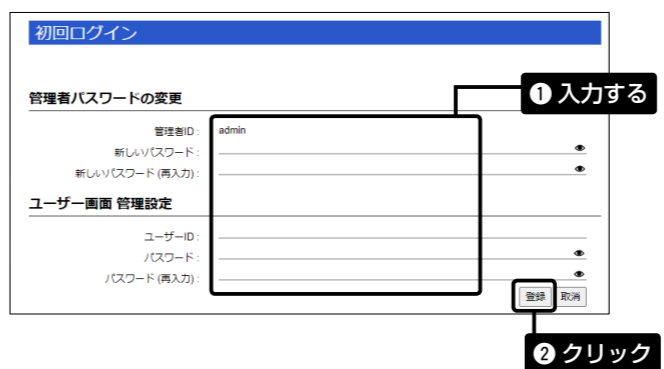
初回ログイン

管理者パスワードの変更

❶ 入力する

管理者ID : admin

新しいパスワード :

新しいパスワード (再入力) :

ユーザー画面 管理設定

ユーザーID :

パスワード :

パスワード (再入力) :

登録 取消

❷ クリック